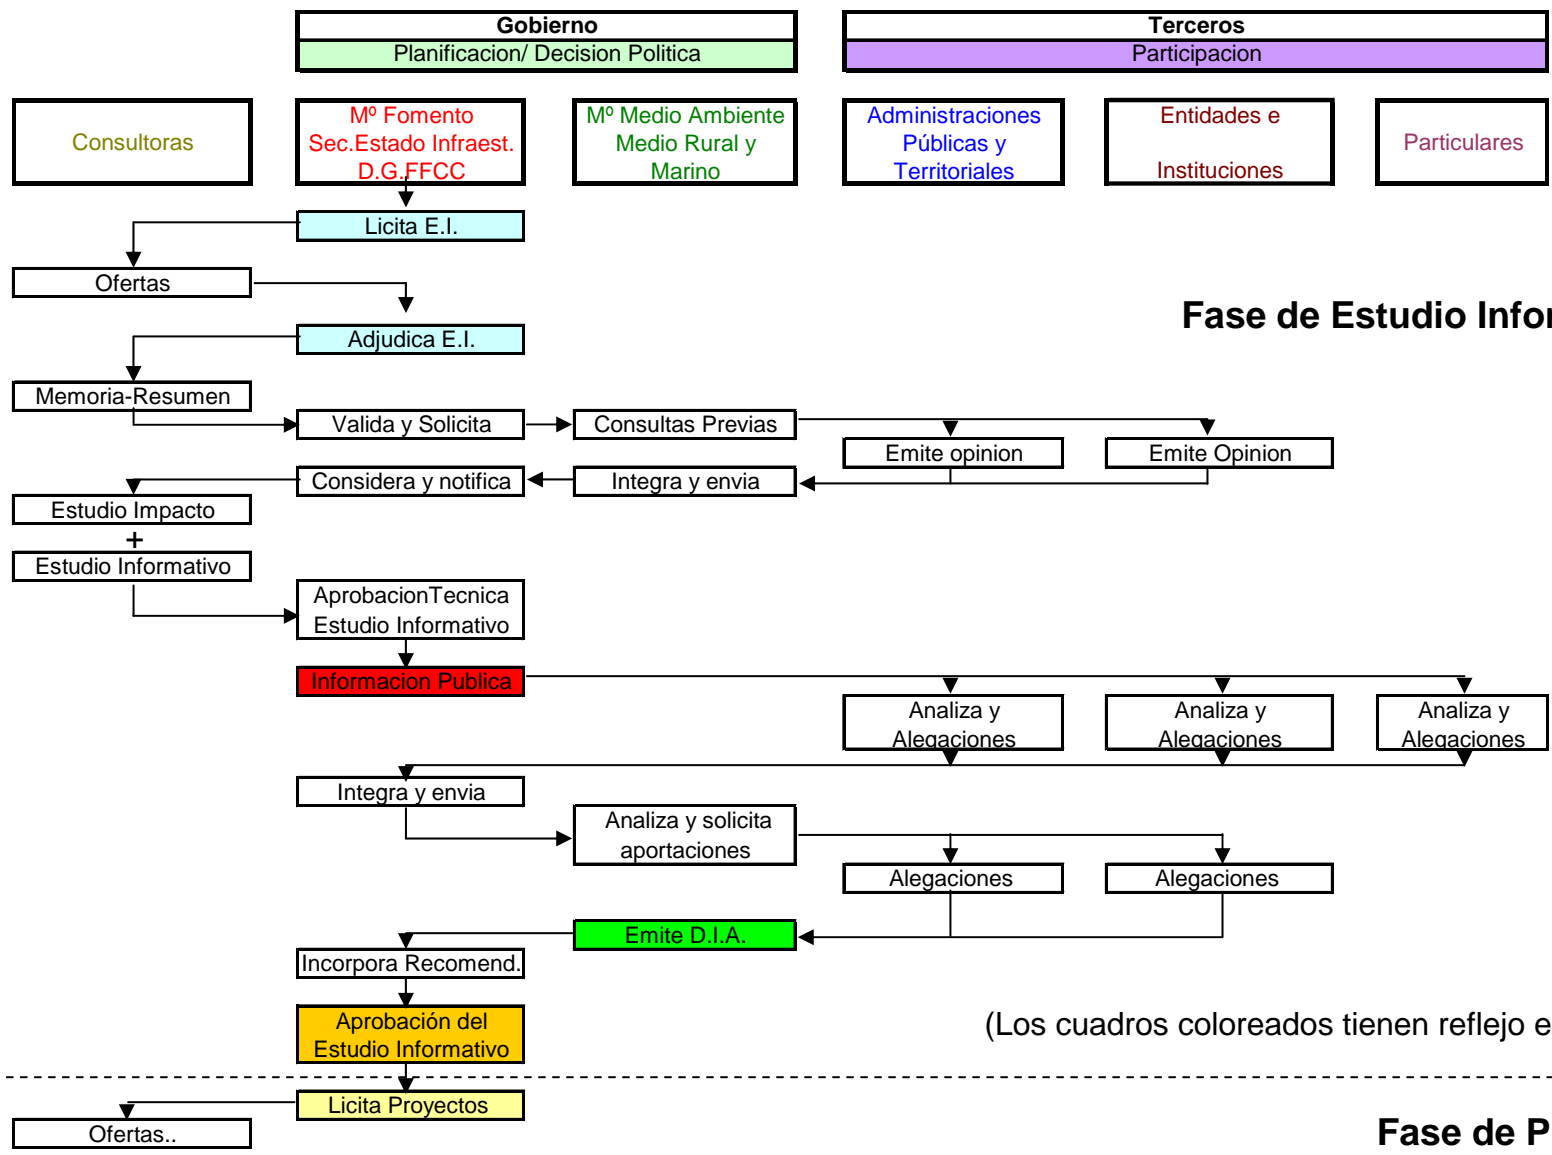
Gobierno
Planificacion/ Decision Politica

Terceros
Participacion

Consultoras

Mº Fomento
Sec.Estado Infraest.
D.G.FFCC

Mº Medio Ambiente
Medio Rural y
Marino

Administraciones
Públicas y
Territoriales

Entidades e
Instituciones

Particulares

Licita E.I.

Ofertas

Fase de Estudio Infor

Adjudica E.I.

Memoria-Resumen

Valida y Solicita

Consultas Previas

Emite opinion

Emite Opinion

Considera y notifica

Integra y envia

Estudio Impacto
+
Estudio Informativo

AprobacionTecnica
Estudio Informativo

Informacion Publica

Analiza y
Alegaciones

Analiza y
Alegaciones

Analiza y
Alegaciones

Integra y envia

Analiza y solicita
aportaciones

Alegaciones

Alegaciones

Emite D.I.A.

Incorpora Recomend.

Aprobación del
Estudio Informativo

(Los cuadros coloreados tienen reflejo e

Licita Proyectos

Ofertas..

Fase de P